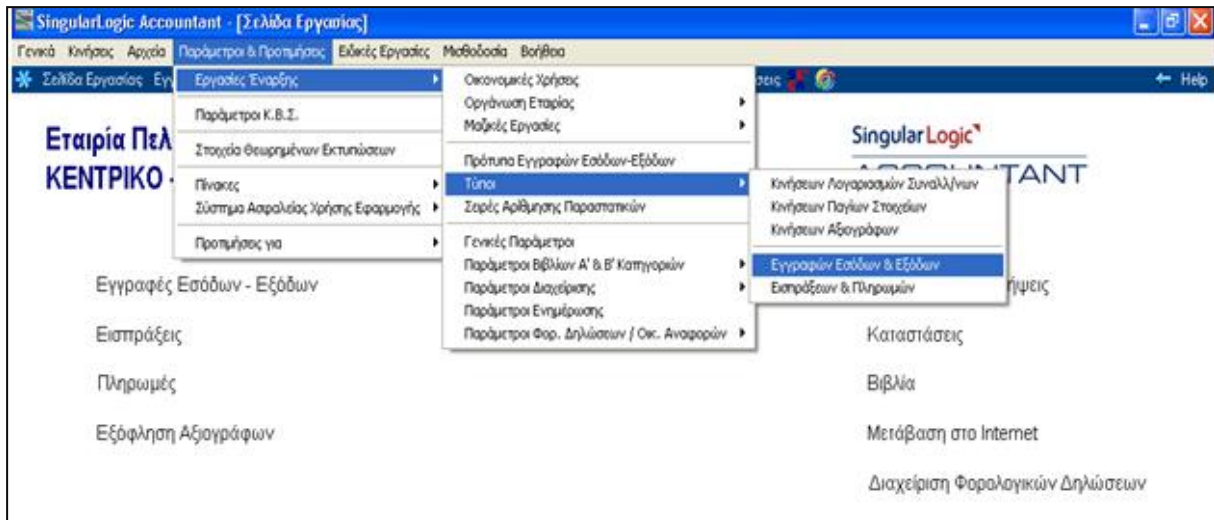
SingularLogic Accountant - [Σελίδα Εργασίας]

Γενικά Κινήσεις Αρχεία Παράμετροι & Προτιμήσεις Ειδικές Εργασίες Μισθοδοσία Βοήθεια

Σελίδα Εργασίας Εγ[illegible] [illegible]σεις Help

Εταιρία Πελ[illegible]
ΚΕΝΤΡΙΚΟ -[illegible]

Εργασίες Έναρξης
Παράμετροι Κ.Β.Σ.
Στοιχεία Θεωρημένων Εκτυπώσεων
Πίνακες
Σύστημα Ασφαλείας Χρήσης Εφαρμογής
Προτιμήσεις για

Οικονομικές Χρήσεις
Οργάνωση Εταιρίας
Μαζικές Εργασίες
Πρότυπα Εγγραφών Εσόδων-Εξόδων
Τύποι
Σειρές Αρίθμησης Παραστατικών
Γενικές Παράμετροι
Παράμετροι Βιβλίων Α' & Β' Κατηγορίας
Παράμετροι Διαχείρισης
Παράμετροι Ενημέρωσης
Παράμετροι Φορ. Δηλώσεων / Οικ. Αναφορών

Κινήσεων Λογαριασμών Συναλλ/νων
Κινήσεων Παγίων Στοιχείων
Κινήσεων Αξιογράφων
Εγγραφών Εσόδων & Εξόδων
Εισπράξεων & Πληρωμών

SingularLogic
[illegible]TANT

Εγγραφές Εσόδων - Εξόδων
Εισπράξεις
Πληρωμές
Εξόφληση Αξιογράφων

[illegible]ήψεις
Καταστάσεις
Βιβλία
Μετάβαση στο Internet
Διαχείριση Φορολογικών Δηλώσεων